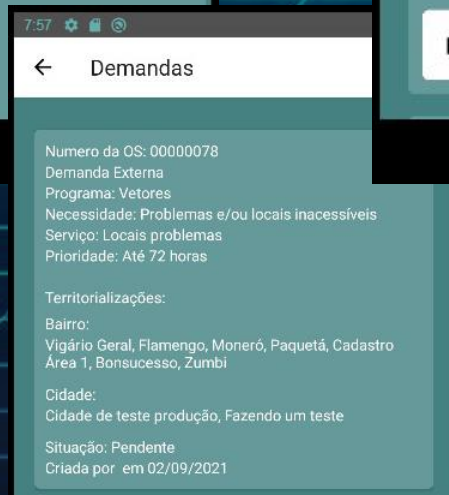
7:57

← Demandas

Numero da OS: 00000078
Demanda Externa
Programa: Vetores
Necessidade: Problemas e/ou locais inacessíveis
Serviço: Locais problemas
Prioridade: Até 72 horas

Territorializações:

Bairro:
Vigário Geral, Flamengo, Moneró, Paquetá, Cadastro Área 1, Bonsucesso, Zumbi

Cidade:
Cidade de teste produção, Fazendo um teste

Situação: Pendente
Criada por em 02/09/2021